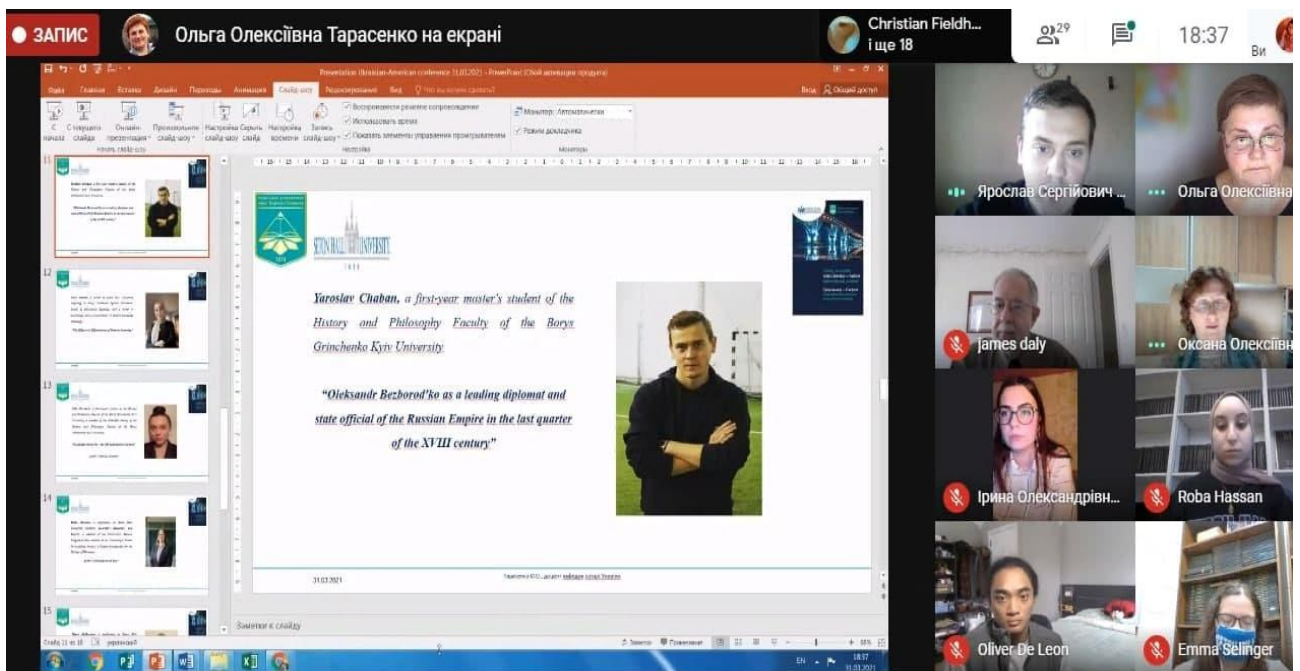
● ЗАПИС Ольга Олексіївна Тарасенко на екрані

Christian Fieldh... і ще 18

29

18:37

Ви

Presentation (Ukrainian-American conference 31.03.2021) - PowerPoint (Сбой активации продукта)

Файл Главная Вставка Дизайн Переходы Анимация Слайд-шоу Рецензирование Вид Что вы хотите сделать?

Вход Общий доступ

С начала С текущего слайда Онлайн-презентация Произвольное слайд-шоу Настройка слайд-шоу Скрыть слайд Настройка времени Запись слайд-шоу

Воспроизвести речевое сопровождение
Использовать время
Показать элементы управления проигрывателем

Монитор: Автоматически
Режим докладчика

Начать слайд-шоу Настройка Мониторы

11
12
13
14
15

SETON HALL UNIVERSITY
1856

Yaroslav Chaban, a first-year master's student of the History and Philosophy Faculty of the Borys Grinchenko Kyiv University

"Oleksandr Bezborod'ko as a leading diplomat and state official of the Russian Empire in the last quarter of the XVIII century"

31.03.2021

Заметки к слайду

Слайд 11 из 18 русский

Заметки Примечания

EN 18:37 31.03.2021

Ярослав Сергійович ...
Ольга Олексіївна
James daly
Оксана Олексіївна
Ірина Олександрівн...
Roba Hassan
Oliver De Leon
Emma Selinger